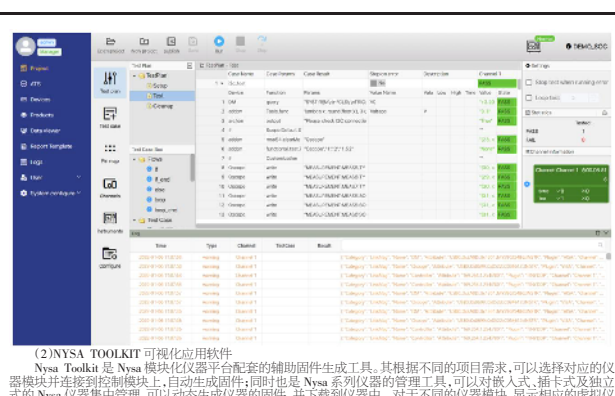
Project
ATE
Devices
Products
DataViewer
Report template
Logs
User
System configure

Test run
Test case
Pe...age
Channels
Instruments
configure

TestPlan
Setup
Test
Cleanup

Case Name
Case Params
Case Result

Channel 1

Setting

Loop

Channel Channel 1

(2)NYSA TOOLKIT 可视化应用软件

Nysa Toolkit 是 Nysa 模块化仪器平台配套的辅助固件生成工具。其根据不同的项目需求，可以选择对应的仪器模块并连接到控制模块上，自动生成固件；同时也是 Nysa 系列仪器的管理工具，可以对嵌入式、插卡式及独立式的 Nysa 仪器集中管理，可以动态生成仪器的固件，并下载到仪器中。对于不同的仪器模块，显示相应的虚拟仪